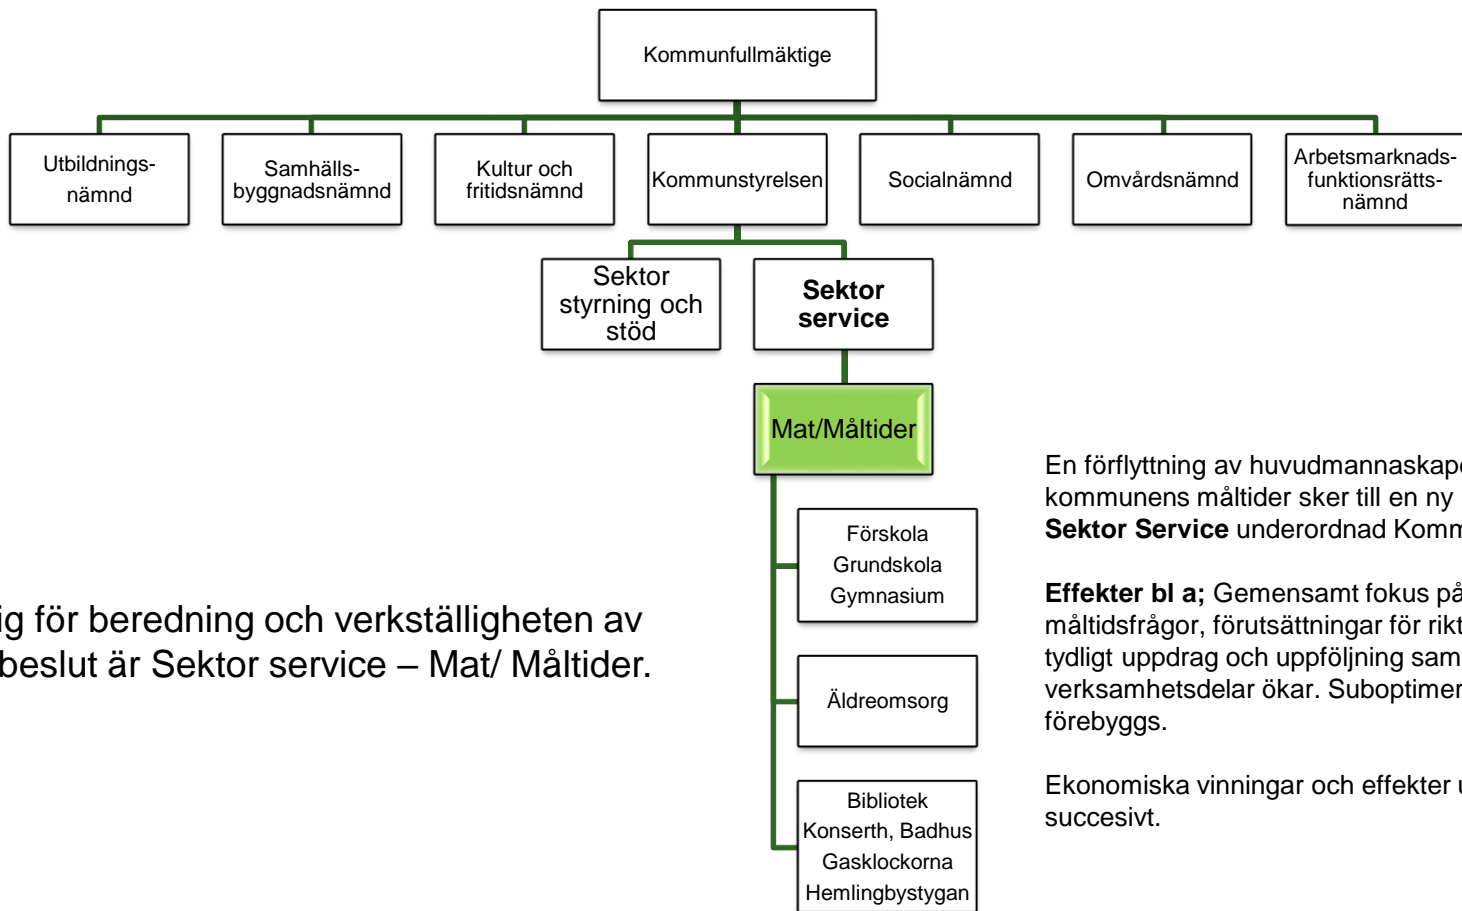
Kommunfullmäktige

Utbildningsnämnd

Samhällsbyggnadsnämnd

Kultur och fritidsnämnd

Kommunstyrelsen

Socialnämnd

Omvårdsnämnd

Arbetsmarknadsfunktionsrättsnämnd

Sektor styrning och stöd

Sektor service

Mat/Måltider

Förskola
Grundskola
Gymnasium

Äldreomsorg

Bibliotek
Konserth, Badhus
Gasklockorna
Hemlingbystygan

ig för beredning och verkställigheten av beslut är Sektor service – Mat/ Måltider.

En förflyttning av huvudmannaskap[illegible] kommunens måltider sker till en ny **Sektor Service** underordnad Komm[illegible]

**Effekter bl a;** Gemensamt fokus på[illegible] måltidsfrågor, förutsättningar för rikt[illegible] tydligt uppdrag och uppföljning sam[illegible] verksamhetsdelar ökar. Suboptimer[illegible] förebyggs.

Ekonomiska vinningar och effekter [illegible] succesivt.